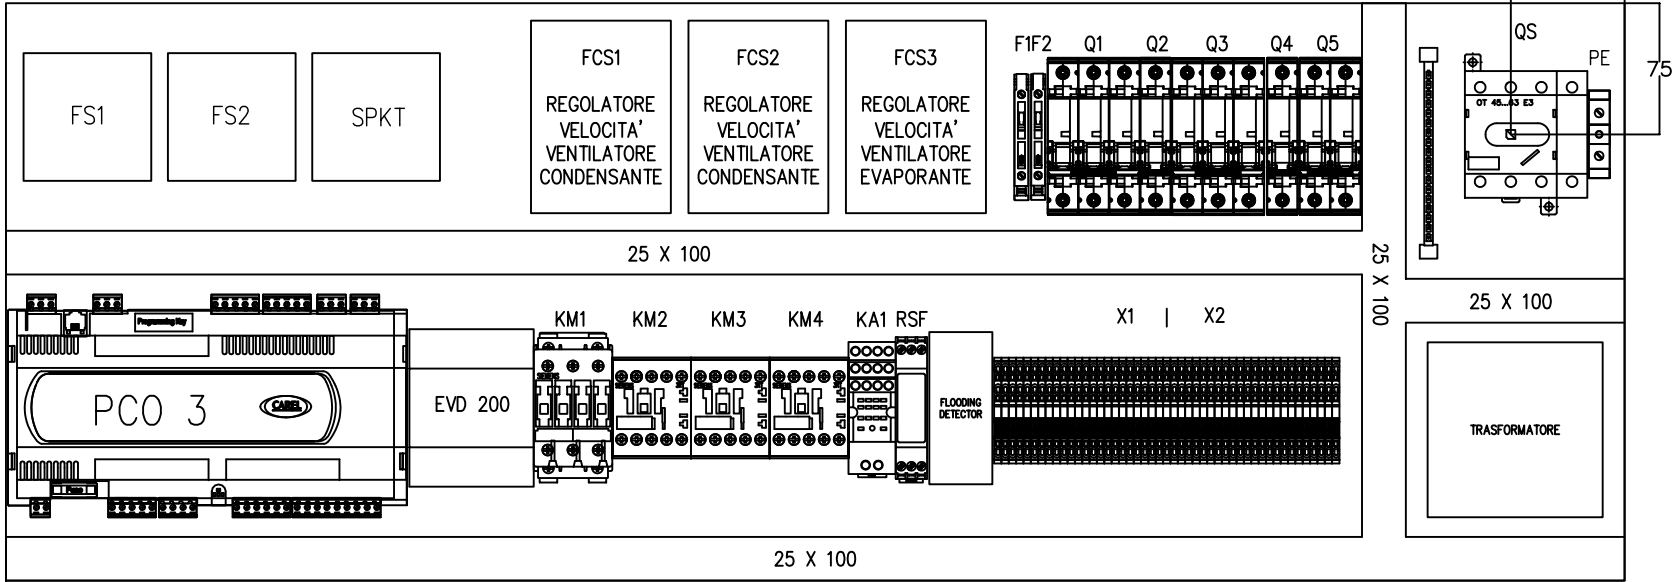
FS1

FS2

SPKT

FCS1

REGOLATORE VELOCITA' VENTILATORE CONDENSANTE

FCS2

REGOLATORE VELOCITA' VENTILATORE CONDENSANTE

FCS3

REGOLATORE VELOCITA' VENTILATORE EVAPORANTE

F1F2 Q1 Q2 Q3 Q4 Q5

QS

PE

75

OT 45...A3 E3

25 X 100

25 X 100

25 X 100

Programming Key

PCO 3

CAREL

EVD 200

KM1 KM2 KM3 KM4 KA1 RSF

FLOODING DETECTOR

X1 | X2

TRASFORMATORE

25 X 100